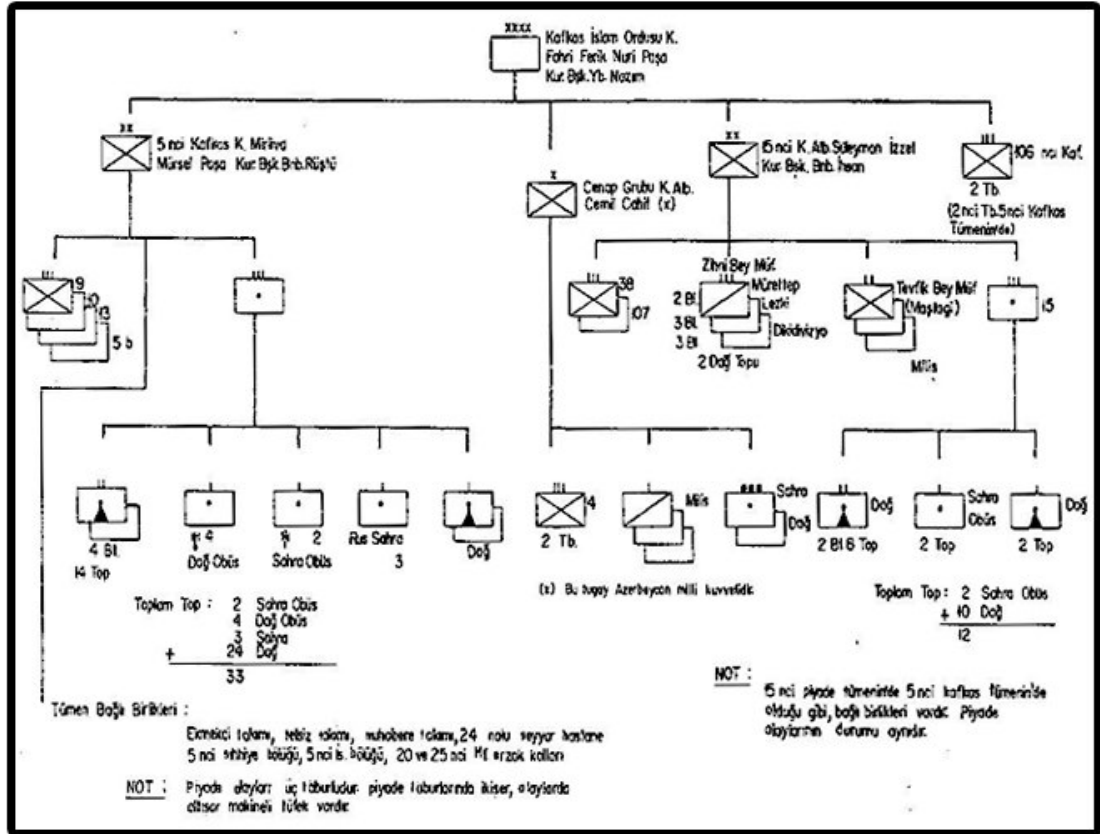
XXXX
Kafkas İslam Ordusu K.
Fahri Ferik Nuri Paşa
Kur.Bşk.Yb. Nazım

XX
5 nci Kafkas K. Mirliva
Mürsel Paşa Kur.Bşk.Bnb.Rüştü

X
Cenap Grubu K.Alb.
Cemil Cahit (x)

XX
15 nci K.Alb.Süleyman İzzet
Kur.Bşk. Bnb. İhsan

III
106 ncı Kaf.
2 Tb.
(2 nci Tb.5nci Kafkas Tümeninde)

III
9
10
13
5 b

III

III
38
107

Zihni Bey Mfr.
III
Mürettep
2 Bl.
Lezki
3 Bl.
Dağıstan
3 Bl.
2 Dağ Topu

II
Tevfik Bey Mf.
(Maştağı)
Milis

III
15

II
4 Bl.
14 Top

I
¼ 4
Dağ Obüs

I
½ 2
Sahra Obüs

I
Rus Sahra
3

I
Dağ

III
4
2 Tb.

I
Milis

III
Sahra
Dağ

II
Dağ
2 Bl.6 Top

I
Sahra
Obüs
2 Top

I
Dağ
2 Top

Toplam Top : 2 Sahra Obüs
4 Dağ Obüs
3 Sahra
+ 24 Dağ
33

(x) Bu tugay Azerbeycan milli kuvvetidir.

Toplam Top : 2 Sahra Obüs
+ 10 Dağ
12

Tümen Bağlı Birlikleri :
Ekmekçi takımı, tebiz takımı, muhabere takımı, 24 nolu seyyar hastane
5 nci sıhhiye bölüğü, 5 nci İs. bölüğü, 20 ve 25 nci Mf erzak kolları

NOT : Piyade alayları üç taburludur. piyade taburlarında ikişer, alaylarda altışar makineli tüfek vardır.

NOT : 15 nci piyade tümeninde 5 nci kafkas tümeninde olduğu gibi, bağlı birlikleri vardır. Piyade alaylarının durumu aynıdır.